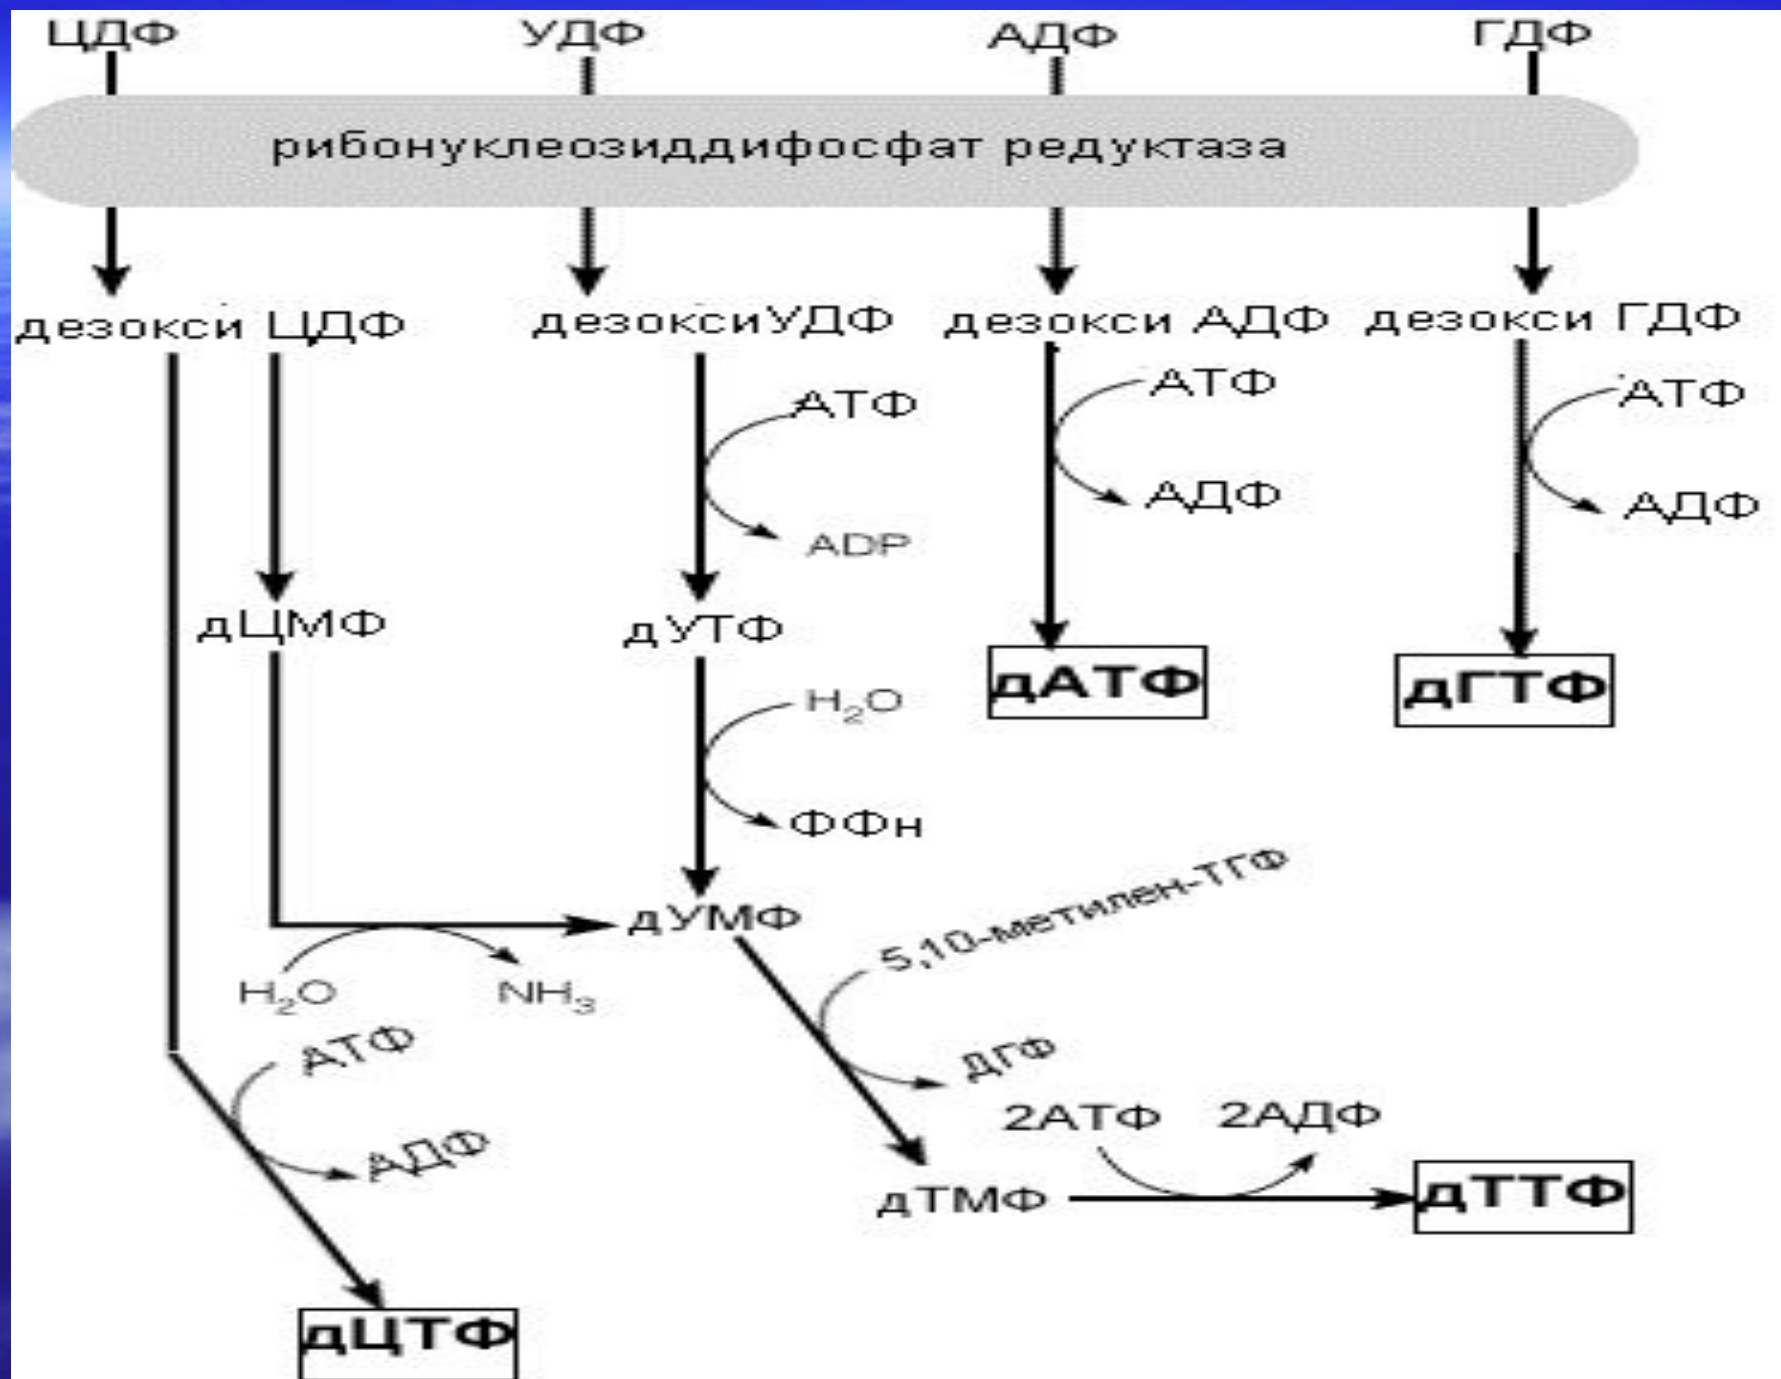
ЦДФ УДФ АДФ ГДФ

рибонуклеозиддифосфат редуктаза

дезокси ЦДФ дезоксиУДФ дезокси АДФ дезокси ГДФ

АТФ
ADP

АТФ
АДФ

АТФ
АДФ

дЦМФ дУТФ дАТФ дГТФ

$H_2O$
ФФн

дУМФ

$H_2O$ $NH_3$

5,10-метилен-ТГФ
ДГФ

АТФ
АДФ

2АТФ 2АДФ

дТМФ дТТФ

дЦТФ